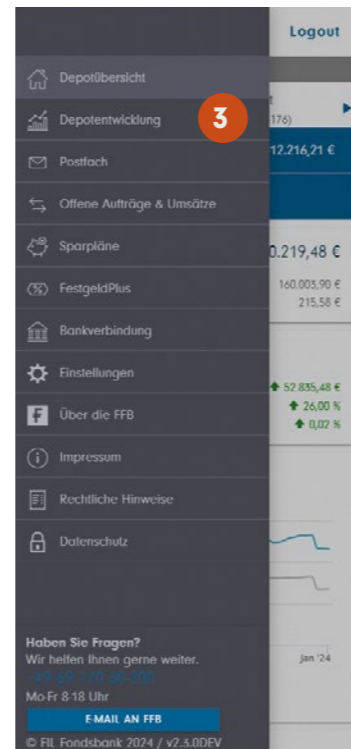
Logout

Depotübersicht

Depotentwicklung

3

t
(176)

12.216,21 €

Postfach

Offene Aufträge & Umsätze

Sparpläne

0.219,48 €

FestgeldPlus

160.003,90 €
215,58 €

Bankverbindung

Einstellungen

52.835,48 €
26,00 %
0,02 %

Über die FFB

Impressum

Rechtliche Hinweise

Datenschutz

Haben Sie Fragen?
Wir helfen Ihnen gerne weiter.
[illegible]
Mo-Fr 8-18 Uhr

Jan '24

E-MAIL AN FFB

© FIL Fondsbank 2024 / v2.3.0DEV